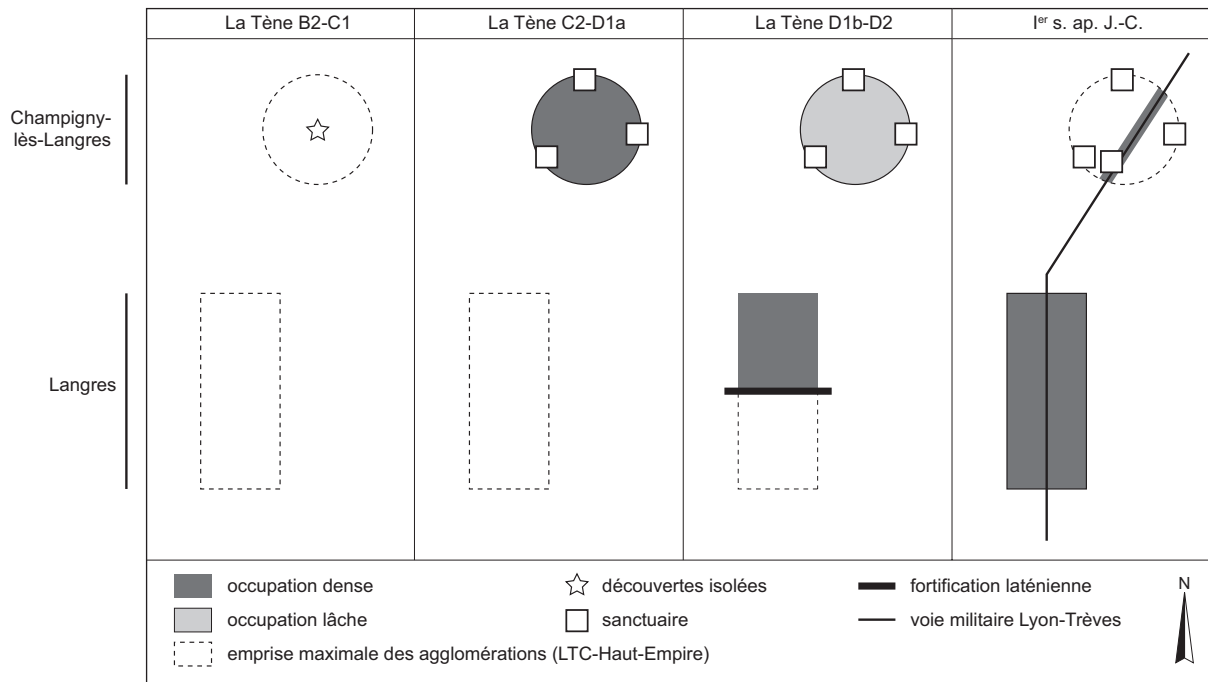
| | La Tène B2-C1 | La Tène C2-D1a | La Tène D1b-D2 | I$^{er}$ s. ap. J.-C. |
|---|---|---|---|---|
| Champigny-lès-Langres | | | | |
| Langres | | | | |

occupation dense
occupation lâche
emprise maximale des agglomérations (LTC-Haut-Empire)
découvertes isolées
sanctuaire
fortification laténienne
voie militaire Lyon-Trèves
N